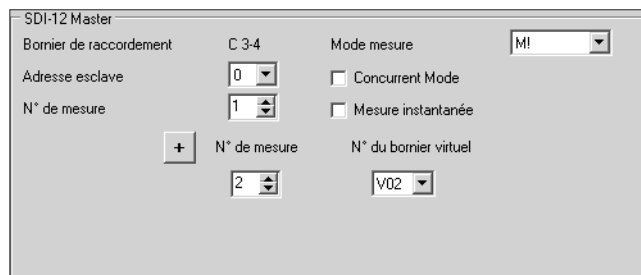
SDI-12 Master

| Bornier de raccordement | C 3-4 | Mode mesure | M! |
|---|---|---|---|
| Adresse esclave | 0 | Concurrent Mode | |
| N° de mesure | 1 | Mesure instantanée | |

+ N° de mesure 2

N° du bornier virtuel V02